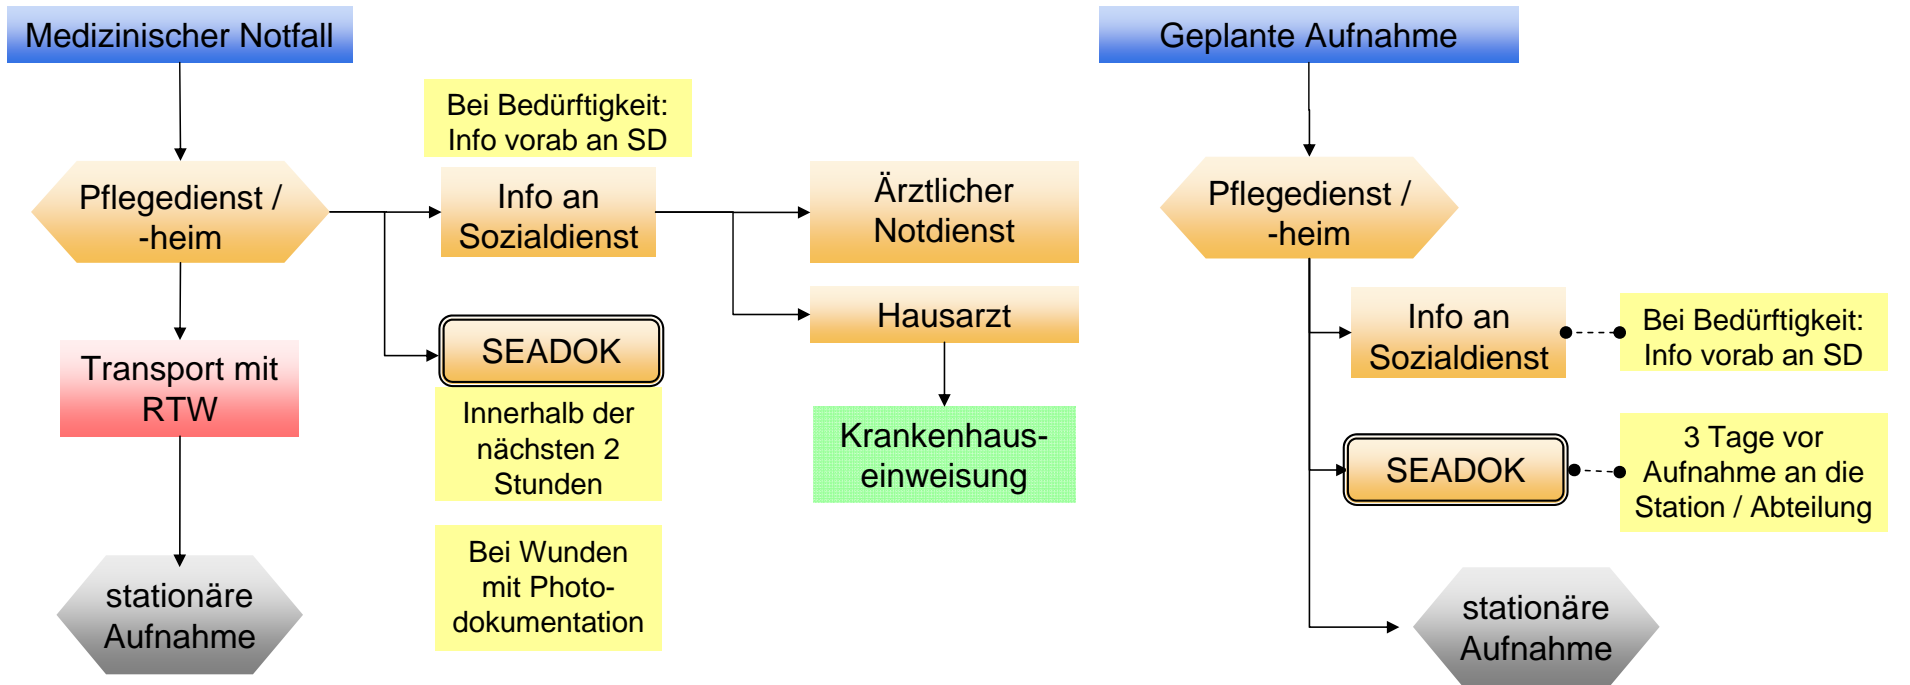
Medizinischer Notfall

Pflegedienst / -heim

Bei Bedürftigkeit: Info vorab an SD

Info an Sozialdienst

Ärztlicher Notdienst

Hausarzt

Krankenhaus-einweisung

SEADOK

Innerhalb der nächsten 2 Stunden

Bei Wunden mit Photo-dokumentation

Transport mit RTW

stationäre Aufnahme

Geplante Aufnahme

Pflegedienst / -heim

Info an Sozialdienst

Bei Bedürftigkeit: Info vorab an SD

SEADOK

3 Tage vor Aufnahme an die Station / Abteilung

stationäre Aufnahme